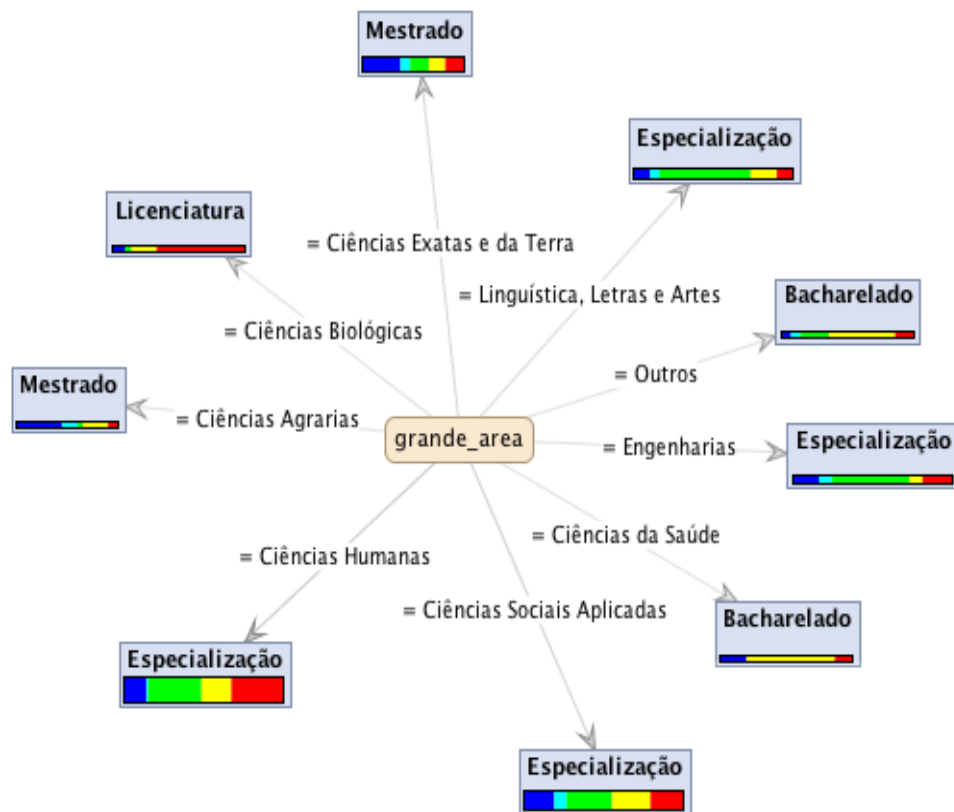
grande_area

= Ciências Exatas e da Terra
Mestrado

= Linguística, Letras e Artes
Especialização

= Outros
Bacharelado

= Engenharias
Especialização

= Ciências da Saúde
Bacharelado

= Ciências Sociais Aplicadas
Especialização

= Ciências Humanas
Especialização

= Ciências Agrarias
Mestrado

= Ciências Biológicas
Licenciatura